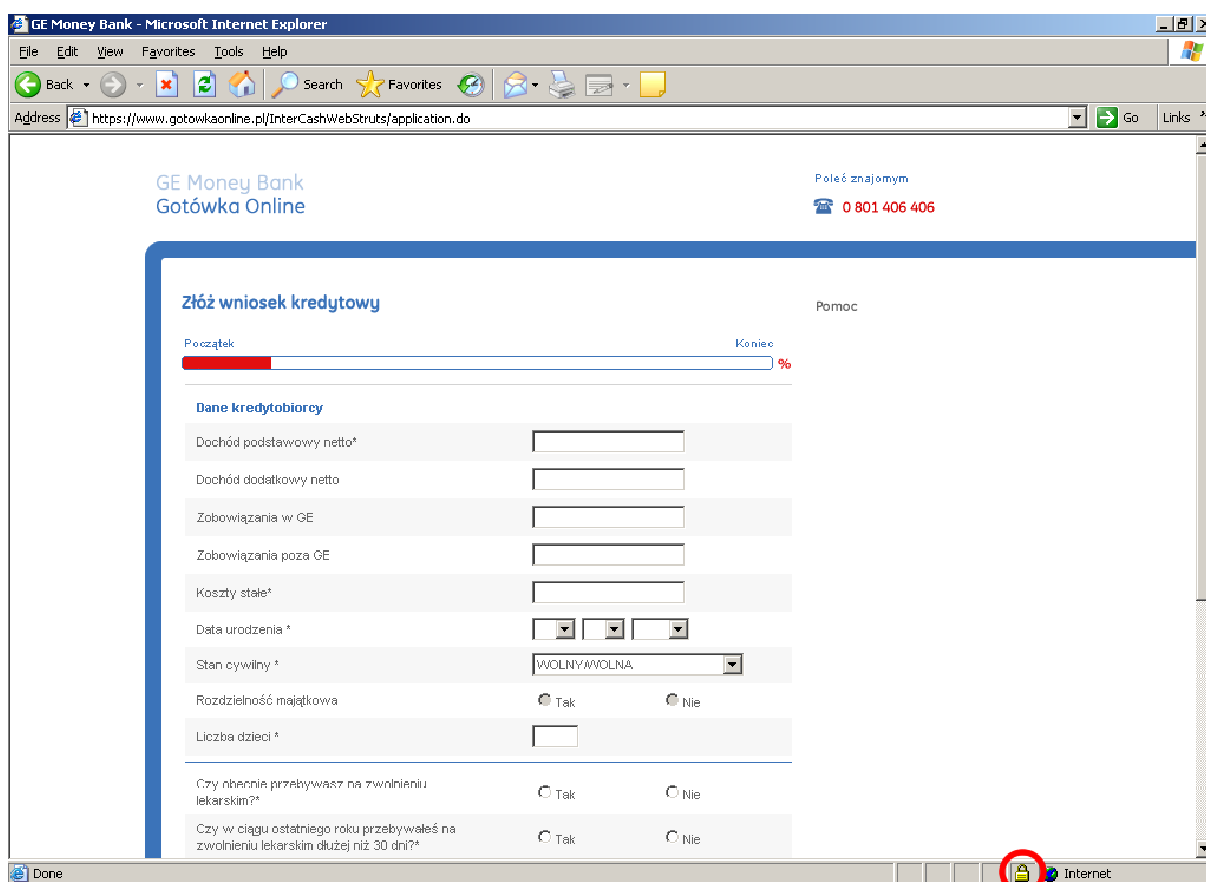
GE Money Bank - Microsoft Internet Explorer

File Edit View Favorites Tools Help

Back Search Favorites

Address https://www.gotowkaonline.pl/InterCashWebStruts/application.do Go Links

GE Money Bank
Gotówka Online

Poleć znajomym
0 801 406 406

Złóż wniosek kredytowy

Pomoc

Początek Koniec
%

Dane kredytobiorcy

Dochód podstawowy netto*

Dochód dodatkowy netto

Zobowiązania w GE

Zobowiązania poza GE

Koszty stałe*

Data urodzenia *

Stan cywilny * WOLNY/WOLNA

Rozdzielność majątkowa Tak Nie

Liczba dzieci *

Czy obecnie przebywasz na zwolnieniu lekarskim?* Tak Nie

Czy w ciągu ostatniego roku przebywałeś na zwolnieniu lekarskim dłużej niż 30 dni?* Tak Nie

Done Internet